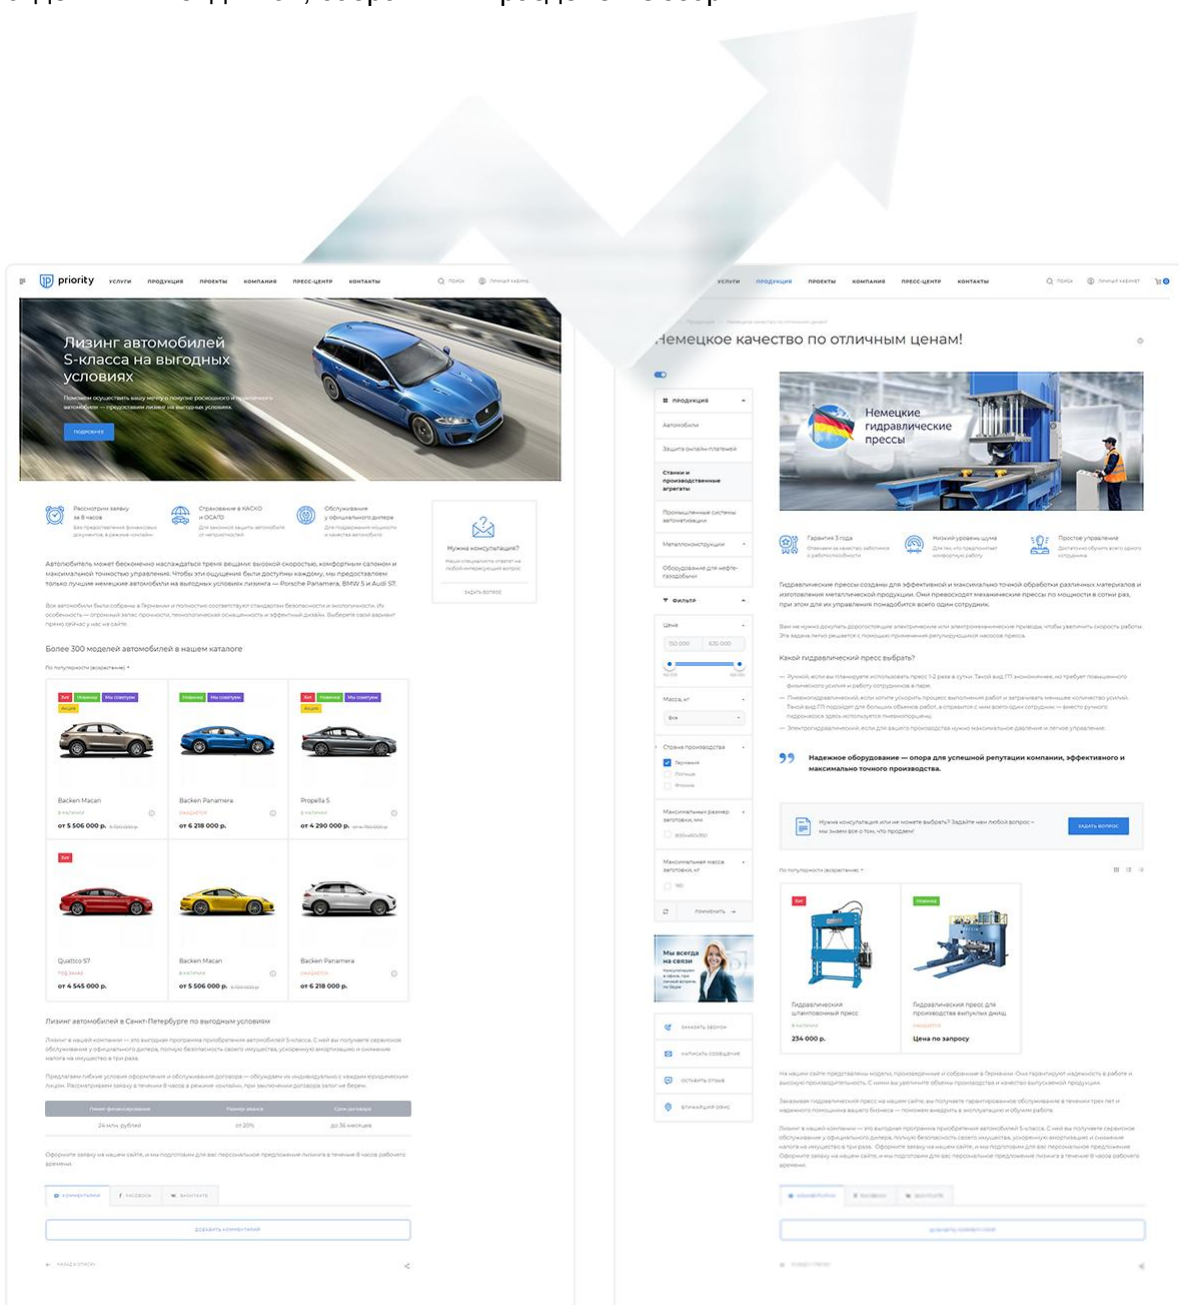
priority УСЛУГИ ПРОДУКЦИЯ ПРОЕКТЫ КОМПАНИЯ ПРЕСС-ЦЕНТР КОНТАКТЫ

Лизинг автомобилей S-класса на выгодных условиях

ПОДРОБНЕЕ

Рассмотрим заявку за 8 часов

Страхование в КАСКО и ОСАГО

Обслуживание у официального дилера

Нужна консультация?

ЗАДАТЬ ВОПРОС

Более 300 моделей автомобилей в нашем каталоге

Backen Macan

от 5 506 000 р.

Backen Panamera

от 6 218 000 р.

Propella S

от 4 290 000 р.

Quattco S7

от 4 545 000 р.

Backen Macan

от 5 506 000 р.

Backen Panamera

от 6 218 000 р.

Лизинг автомобилей в Санкт-Петербурге по выгодным условиям

ДОБАВИТЬ КОММЕНТАРИЙ

УСЛУГИ ПРОДУКЦИЯ ПРОЕКТЫ КОМПАНИЯ ПРЕСС-ЦЕНТР КОНТАКТЫ

Немецкое качество по отличным ценам!

ПРОДУКЦИЯ

ФИЛЬТР

Немецкие гидравлические прессы

Гарантия 3 года

Низкий уровень шума

Простое управление

Какой гидравлический пресс выбрать?

Надежное оборудование — опора для успешной репутации компании, эффективного и максимально точного производства.

ЗАДАТЬ ВОПРОС

Мы всегда на связи

Гидравлический шлицевой пресс

234 000 р.

Гидравлический пресс для производства выпуклых днищ

Цена по запросу